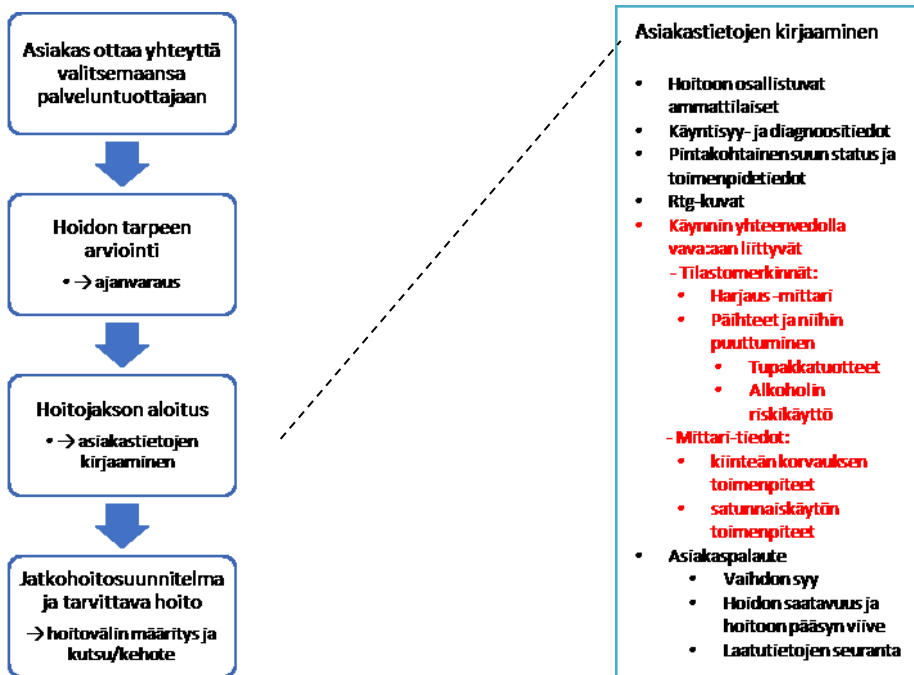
Asiakas ottaa yhteyttä valitsemaansa palveluntuottajaan

Hoidon tarpeen arviointi

• → ajanvaraus

Hoitojakson aloitus

• → asiakastietojen kirjaaminen

Jatkohoitosuunnitelma ja tarvittava hoito

→ hoitovälin määritys ja kutsu/kehote

Asiakastietojen kirjaaminen

• Hoitoon osallistuvat ammattilaiset
• Käyntisyy- ja diagnoositiedot
• Pintakohtainen suun status ja toimenpidetiedot
• Rtg-kuvat
• Käynnin yhteenvedolla vava:aan liittyvät
- Tilastomerkinnät:
• Harjaus-mittari
• Päihteet ja niihin puuttuminen
• Tupakkatuotteet
• Alkoholin riskikäyttö
- Mittari-tiedot:
• kiinteän korvauksen toimenpiteet
• satunnaiskäytön toimenpiteet
• Asiakaspalaute
• Vaihdon syy
• Hoidon saatavuus ja hoitoon pääsyn viive
• Laatutietojen seuranta